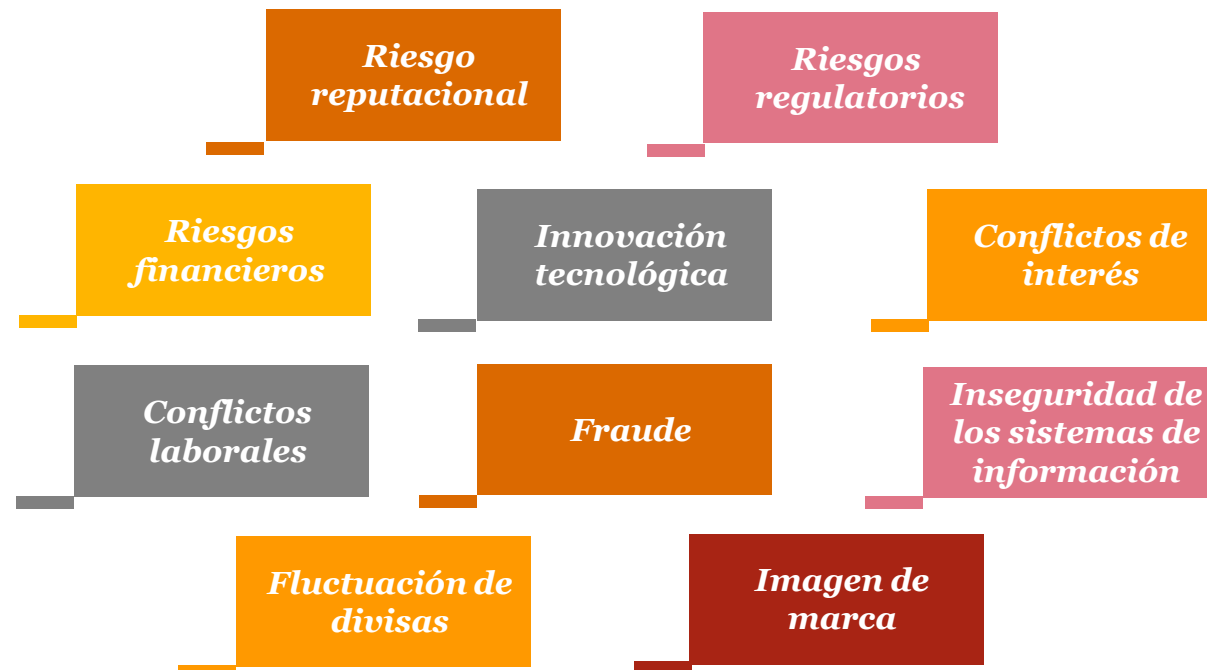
Riesgo reputacional

Riesgos regulatorios

Riesgos financieros

Innovación tecnológica

Conflictos de interés

Conflictos laborales

Fraude

Inseguridad de los sistemas de información

Fluctuación de divisas

Imagen de marca